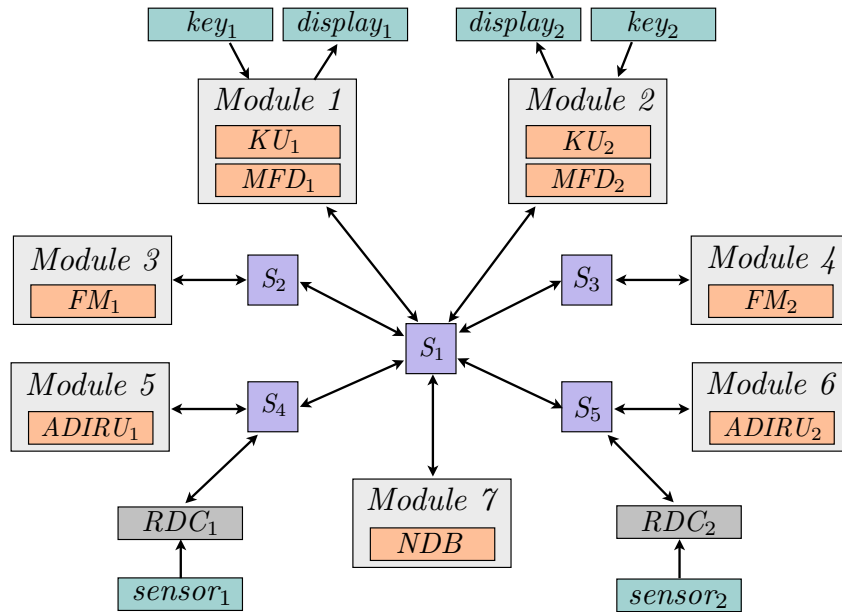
$key_1$

$display_1$

$display_2$

$key_2$

$Module\ 1$

$KU_1$

$MFD_1$

$Module\ 2$

$KU_2$

$MFD_2$

$Module\ 3$

$FM_1$

$S_2$

$S_3$

$Module\ 4$

$FM_2$

$S_1$

$Module\ 5$

$ADIRU_1$

$S_4$

$S_5$

$Module\ 6$

$ADIRU_2$

$RDC_1$

$Module\ 7$

$NDB$

$RDC_2$

$sensor_1$

$sensor_2$